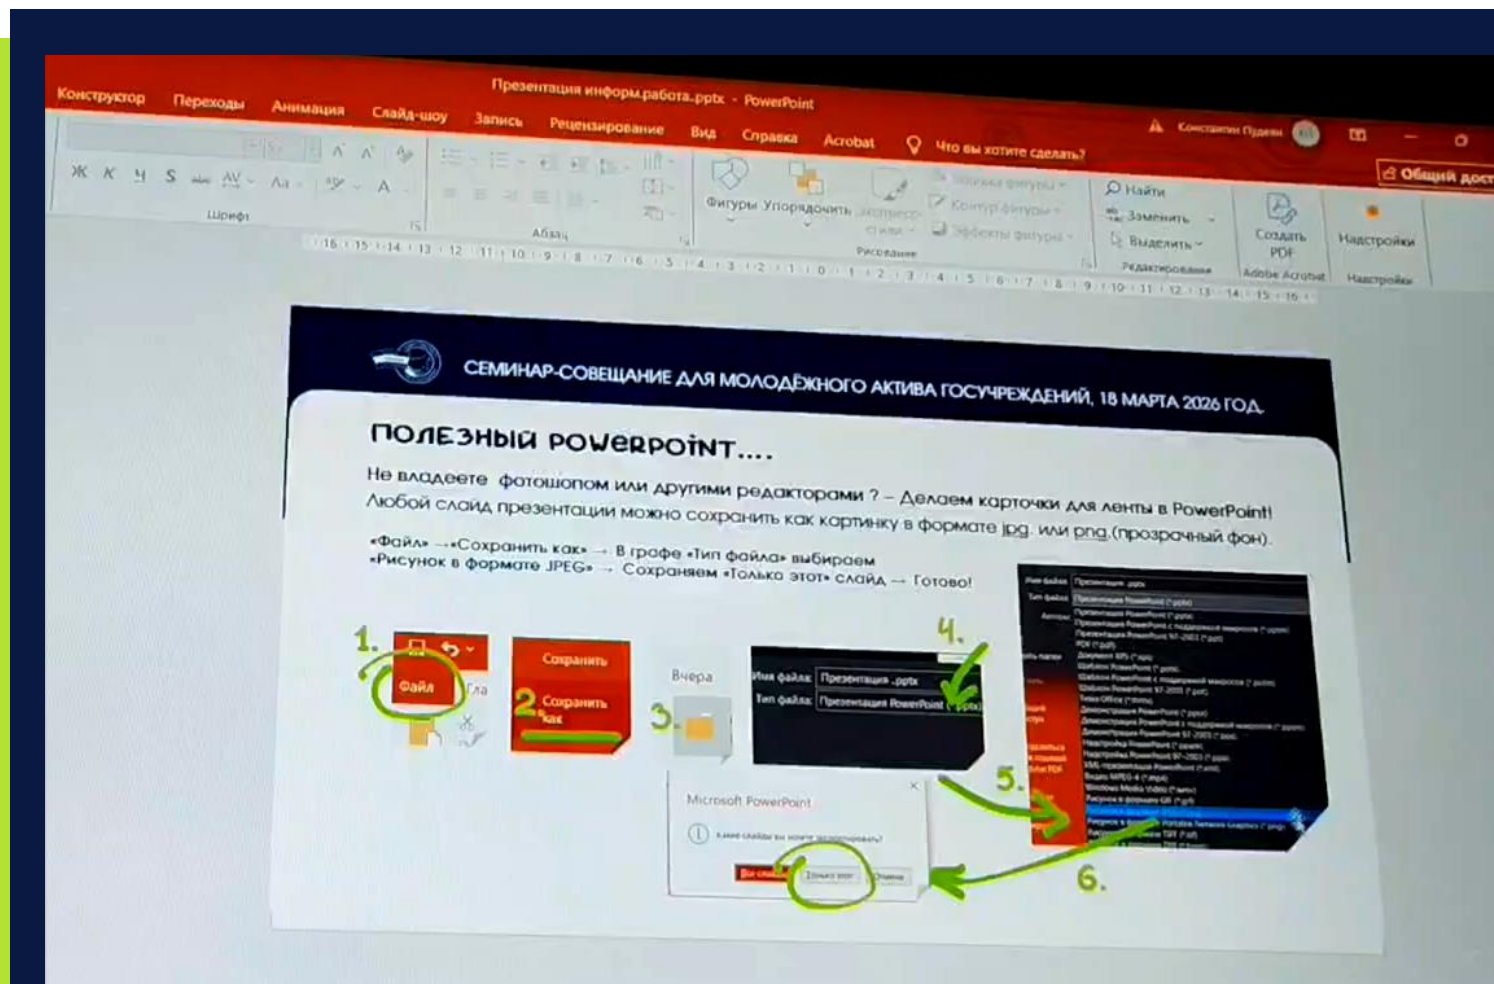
Презентация информ.работа.pptx - PowerPoint

Конструктор Переходы Анимация Слайд-шоу Запись Рецензирование Вид Справка Acrobat Что вы хотите сделать?

Константин Пудеев

Общий доступ

Ж К Ч S AV Aa A

Шрифт

Абзац

Фигуры Упорядочить Экспресс-стили

Заливка фигуры Контур фигуры Эффекты фигуры

Рисование

Найти Заменить Выделить

Редактирование

Создать PDF

Adobe Acrobat

Надстройки

Надстройки

СЕМИНАР-СОВЕЩАНИЕ ДЛЯ МОЛОДЁЖНОГО АКТИВА ГОСУЧРЕЖДЕНИЙ, 18 МАРТА 2026 ГОД

ПОЛЕЗНЫЙ POWERPOINT....

Не владеете фотошопом или другими редакторами ? – Делаем карточки для ленты в PowerPoint! Любой слайд презентации можно сохранить как картинку в формате jpg. или png.(прозрачный фон).

«Файл» → «Сохранить как» → В графе «Тип файла» выбираем «Рисунок в формате JPEG» → Сохраняем «Только этот» слайд → Готово!

1. Файл

2. Сохранить Сохранить как

3. Вчера

4. Имя файла: Презентация .pptx Тип файла: Презентация PowerPoint (*.pptx)

5.

6.

Microsoft PowerPoint

Какие слайды вы хотите экспортировать?

Все слайды Только этот Отмена